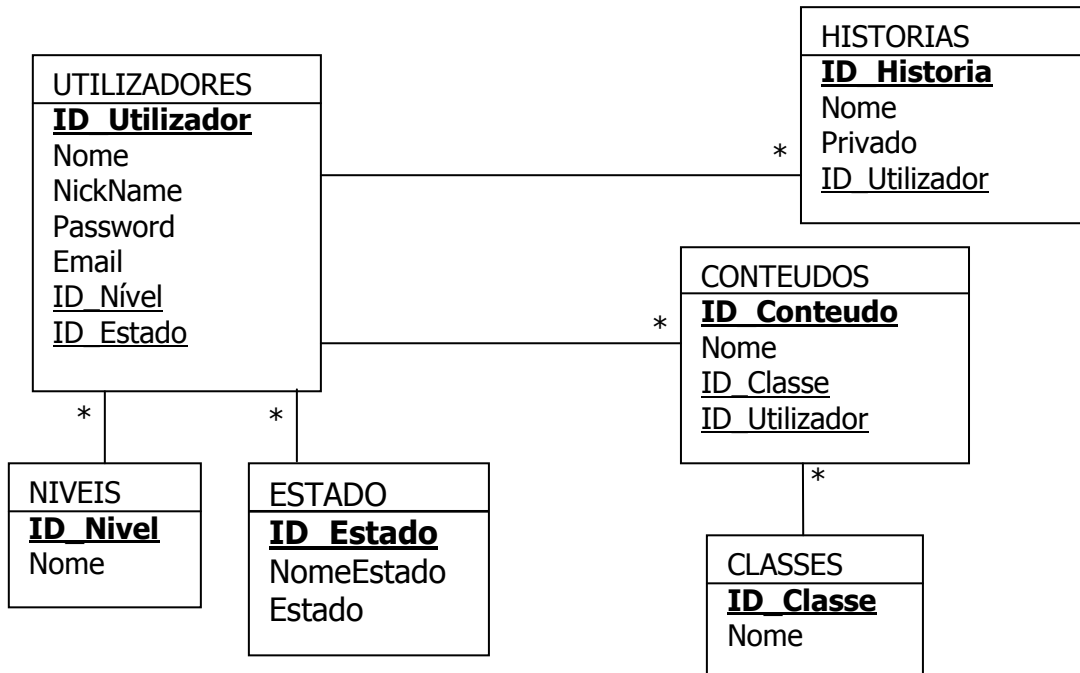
UTILIZADORES
ID_Utilizador
Nome
NickName
Password
Email
ID_Nível
ID_Estado

HISTORIAS
ID_Historia
Nome
Privado
ID_Utilizador

*

CONTEUDOS
ID_Conteudo
Nome
ID_Classe
ID_Utilizador

*

*

*

*

NIVEIS
ID_Nivel
Nome

ESTADO
ID_Estado
NomeEstado
Estado

CLASSES
ID_Classe
Nome